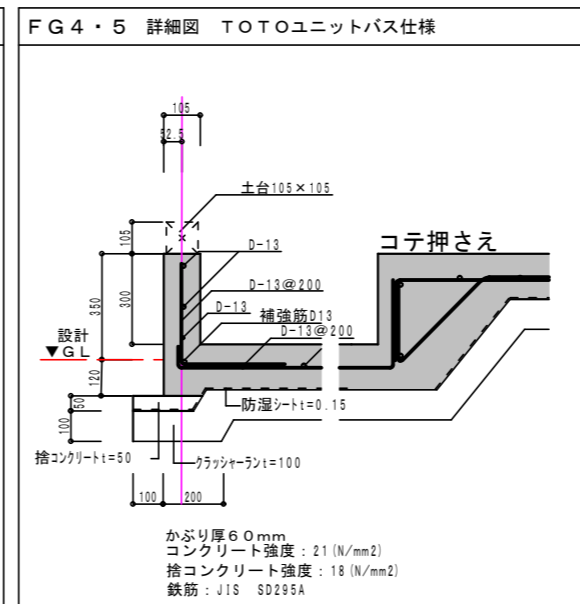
ＦＧ４・５ 詳細図 ＴＯＴＯユニットバス仕様

105
52.5
土台105×105
105
D-13
コテ押さえ
D-13@200
350
300
D-13
補強筋D13
D-13@200
設計
▼ＧＬ
120
50
防湿シートt=0.15
100
捨コンクリートt=50
クラッシャーランt=100
100
200

かぶり厚６０mm
コンクリート強度：21(N/mm2)
捨コンクリート強度：18(N/mm2)
鉄筋：JIS SD295A